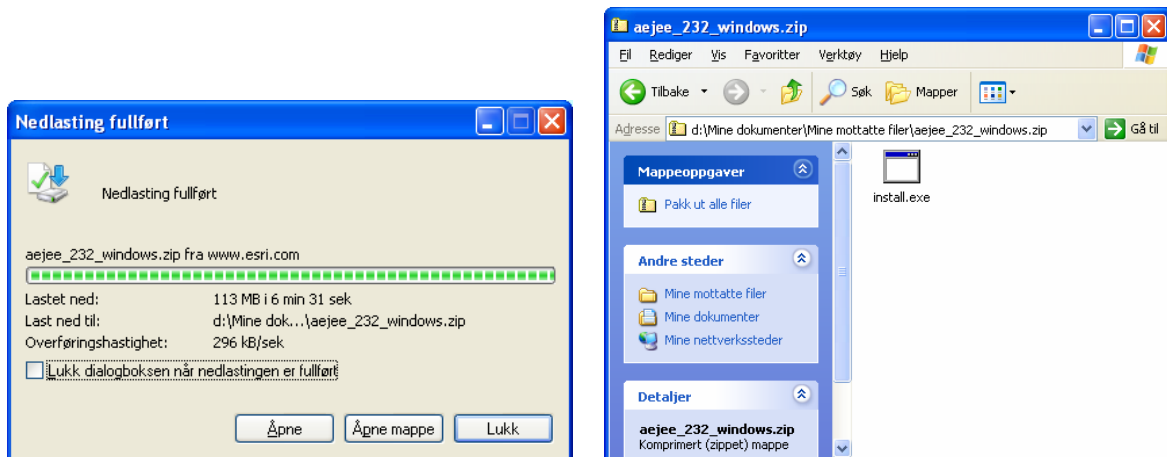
Nedlasting fullført

Nedlasting fullført

aejee_232_windows.zip fra www.esri.com

| | |
|---|---|
| Lastet ned: | 113 MB i 6 min 31 sek |
| Last ned til: | d:\Mine dok...\aejee_232_windows.zip |
| Overføringshastighet: | 296 kB/sek |

Lukk dialogboksen når nedlastingen er fullført

Åpne | Åpne mappe | Lukk

aejee_232_windows.zip

Fil Rediger Vis Favoritter Verktøy Hjelp

Tilbake Søk Mapper

Adresse d:\Mine dokumenter\Mine mottatte filer\aejee_232_windows.zip Gå til

Mappeoppgaver
Pakk ut alle filer

Andre steder
Mine mottatte filer
Mine dokumenter
Mine nettverkssteder

Detaljer
aejee_232_windows.zip
Komprimert (zippet) mappe

install.exe